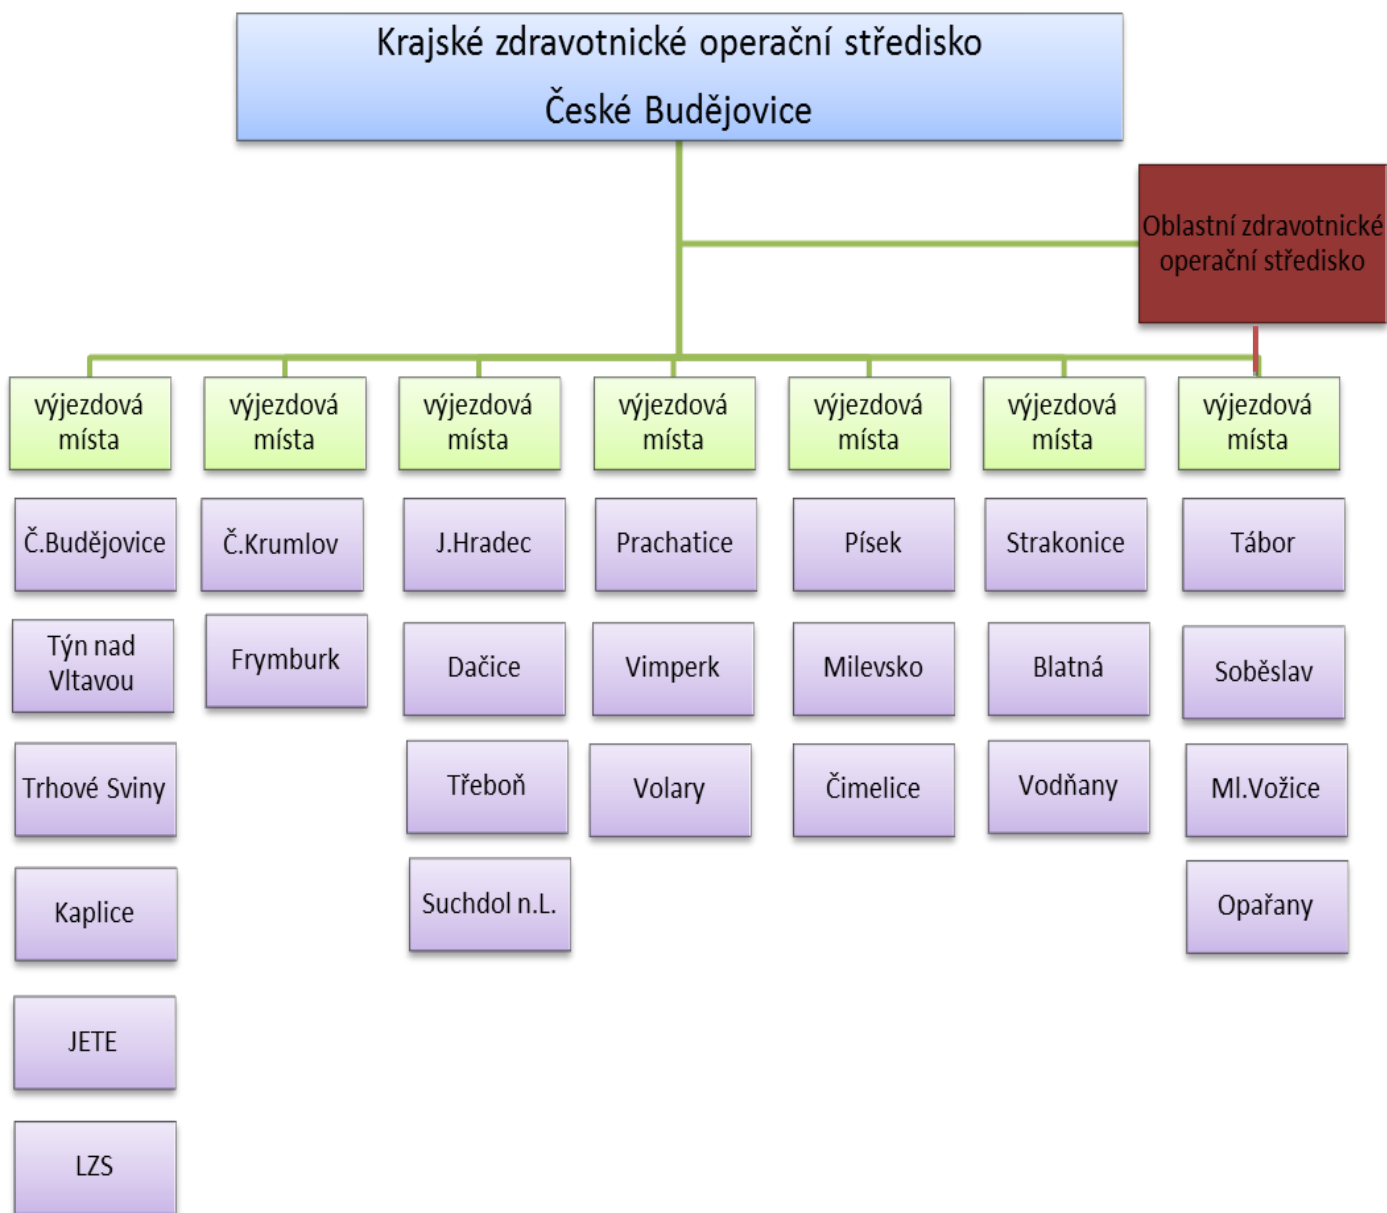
Krajské zdravotnické operační středisko

České Budějovice

Oblastní zdravotnické operační středisko

výjezdová místa

Č.Budějovice

Týn nad Vltavou

Trhové Sviny

Kaplice

JETE

LZS

výjezdová místa

Č.Krumlov

Frymburk

výjezdová místa

J.Hradec

Dačice

Třeboň

Suchdol n.L.

výjezdová místa

Prachatice

Vimperk

Volary

výjezdová místa

Písek

Milevsko

Čimelice

výjezdová místa

Strakonice

Blatná

Vodňany

výjezdová místa

Tábor

Soběslav

Ml.Vožice

Opařany